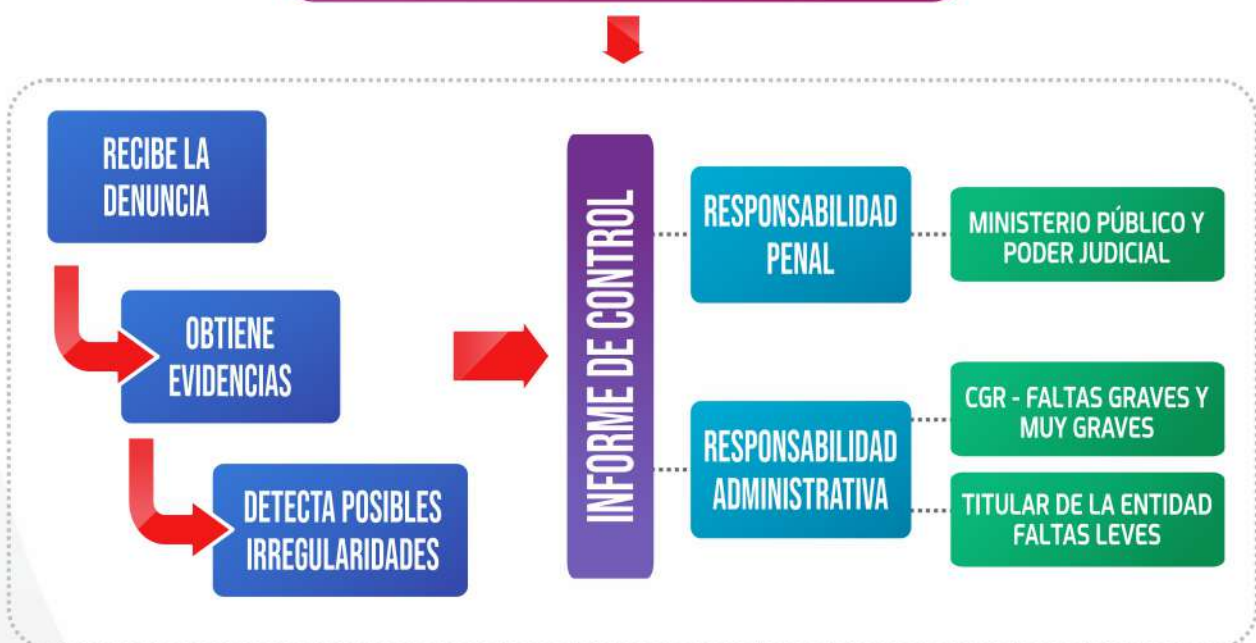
RECIBE LA DENUNCIA

OBTIENE EVIDENCIAS

DETECTA POSIBLES IRREGULARIDADES

INFORME DE CONTROL

RESPONSABILIDAD PENAL

MINISTERIO PÚBLICO Y PODER JUDICIAL

RESPONSABILIDAD ADMINISTRATIVA

CGR - FALTAS GRAVES Y MUY GRAVES

TITULAR DE LA ENTIDAD FALTAS LEVES